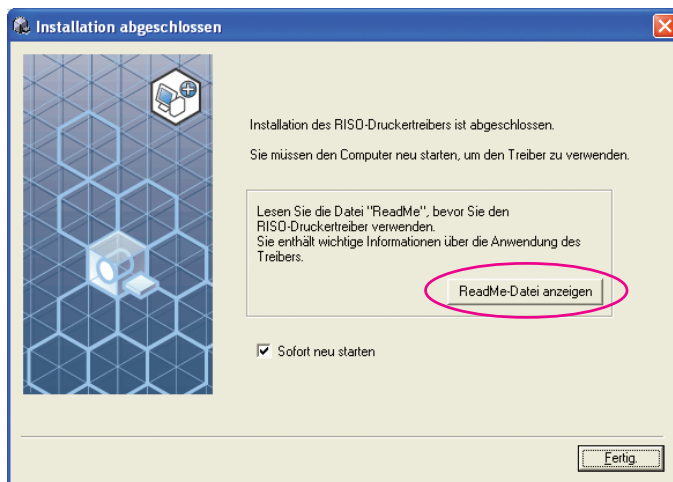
Installation abgeschlossen

Installation des RISO-Druckertreibers ist abgeschlossen.

Sie müssen den Computer neu starten, um den Treiber zu verwenden.

Lesen Sie die Datei "ReadMe", bevor Sie den RISO-Druckertreiber verwenden.
Sie enthält wichtige Informationen über die Anwendung des Treibers.

ReadMe-Datei anzeigen

Sofort neu starten

Fertig